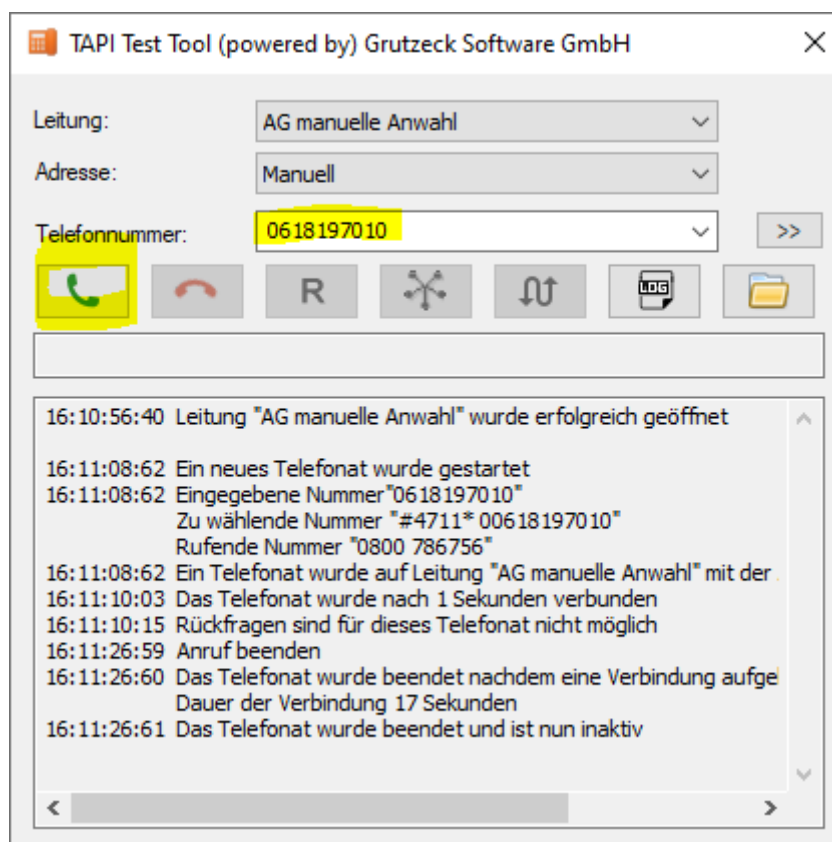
TAPI Test Tool (powered by) Grutzeck Software GmbH

Leitung: AG manuelle Anwahl

Adresse: Manuell

Telefonnummer: 0618197010 >>

R

LOG

16:10:56:40 Leitung "AG manuelle Anwahl" wurde erfolgreich geöffnet

16:11:08:62 Ein neues Telefonat wurde gestartet
16:11:08:62 Eingegebene Nummer"0618197010"
Zu wählende Nummer "#4711* 00618197010"
Rufende Nummer "0800 786756"
16:11:08:62 Ein Telefonat wurde auf Leitung "AG manuelle Anwahl" mit der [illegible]
16:11:10:03 Das Telefonat wurde nach 1 Sekunden verbunden
16:11:10:15 Rückfragen sind für dieses Telefonat nicht möglich
16:11:26:59 Anruf beenden
16:11:26:60 Das Telefonat wurde beendet nachdem eine Verbindung aufge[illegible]
Dauer der Verbindung 17 Sekunden
16:11:26:61 Das Telefonat wurde beendet und ist nun inaktiv